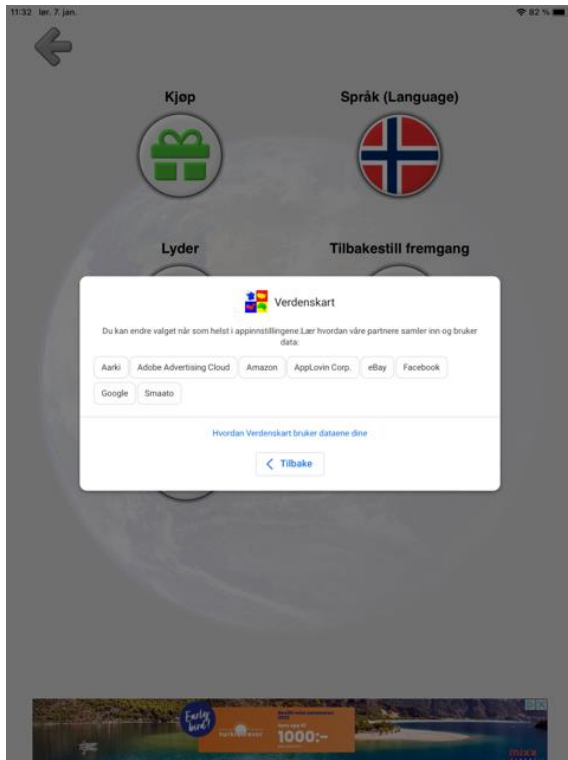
11:32 lør. 7. jan.

82 %

Kjøp

Språk (Language)

Lyder

Tilbakestill fremgang

Verdenskart

Du kan endre valget når som helst i appinnstillingene.Lær hvordan våre partnere samler inn og bruker data:

Aarki
Adobe Advertising Cloud
Amazon
AppLovin Corp.
eBay
Facebook
Google
Smaato

Hvordan Verdenskart bruker dataene dine

< Tilbake

Early bird!

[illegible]

1000:-

mixx